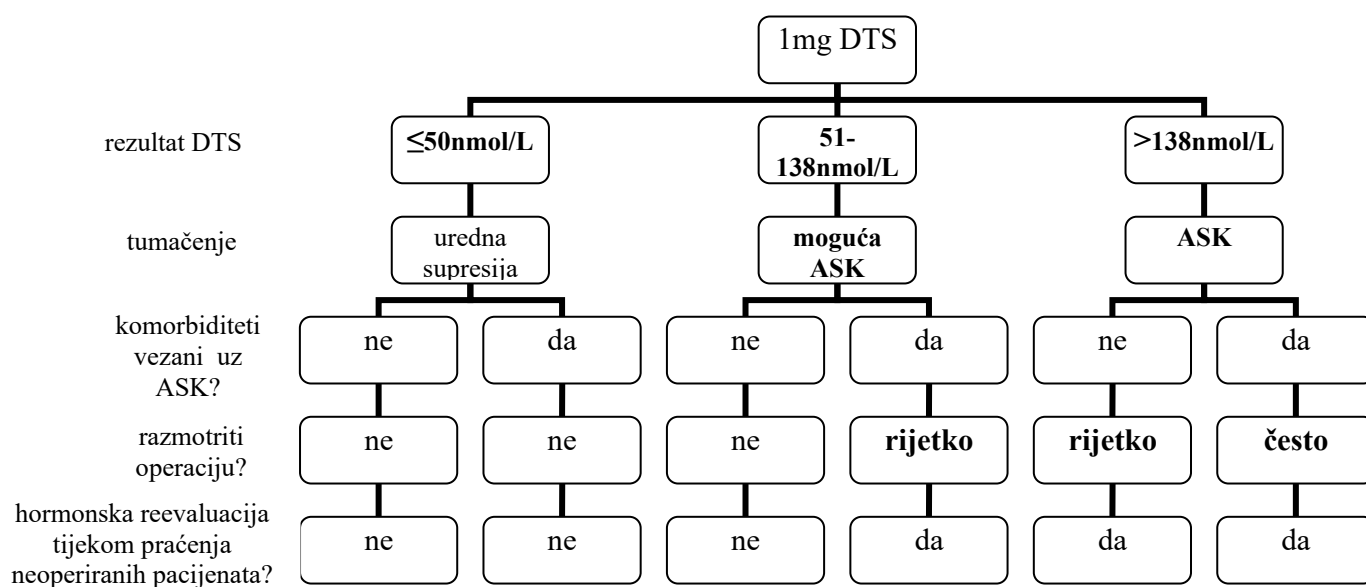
1mg DTS

rezultat DTS

≤50nmol/L

51-138nmol/L

>138nmol/L

tumačenje

uredna supresija

moguća ASK

ASK

komorbiditeti vezani uz ASK?

ne

da

ne

da

ne

da

razmotriti operaciju?

ne

ne

ne

rijetko

rijetko

često

hormonska reevaluacija tijekom praćenja neoperiranih pacijenata?

ne

ne

ne

da

da

da